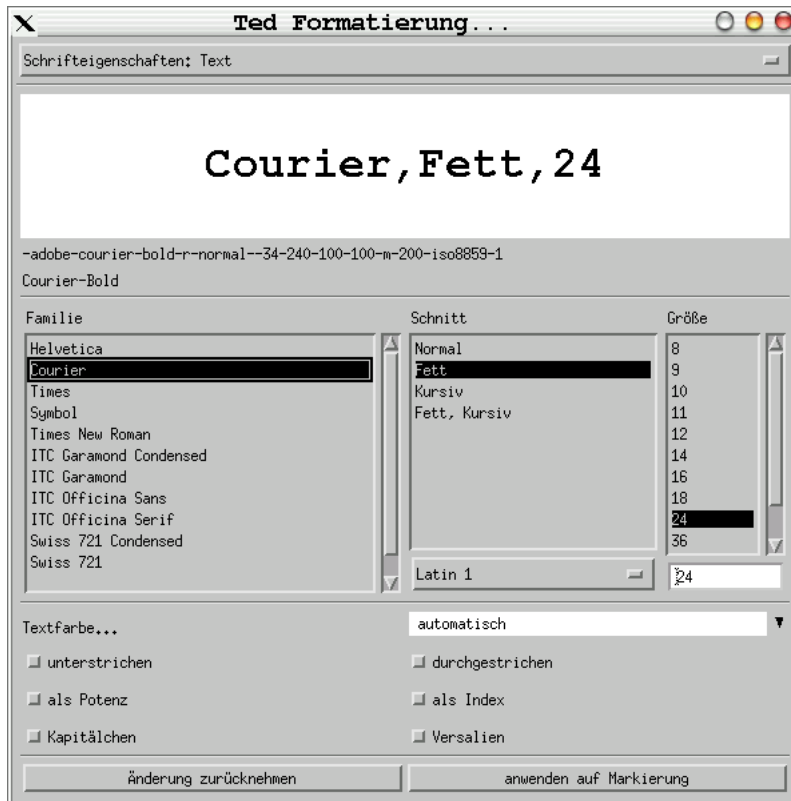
Ted Formatierung...

Schrifteigenschaften: Text

Courier,Fett,24

-adobe-courier-bold-r-normal--34-240-100-100-m-200-iso8859-1
Courier-Bold

Familie
Helvetica
Courier
Times
Symbol
Times New Roman
ITC Garamond Condensed
ITC Garamond
ITC Officina Sans
ITC Officina Serif
Swiss 721 Condensed
Swiss 721

Schnitt
Normal
Fett
Kursiv
Fett, Kursiv

Latin 1

Größe
8
9
10
11
12
14
16
18
24
36

24

Textfarbe...
automatisch

unterstrichen
durchgestrichen
als Potenz
als Index
Kapitälchen
Versalien

Änderung zurücknehmen
anwenden auf Markierung